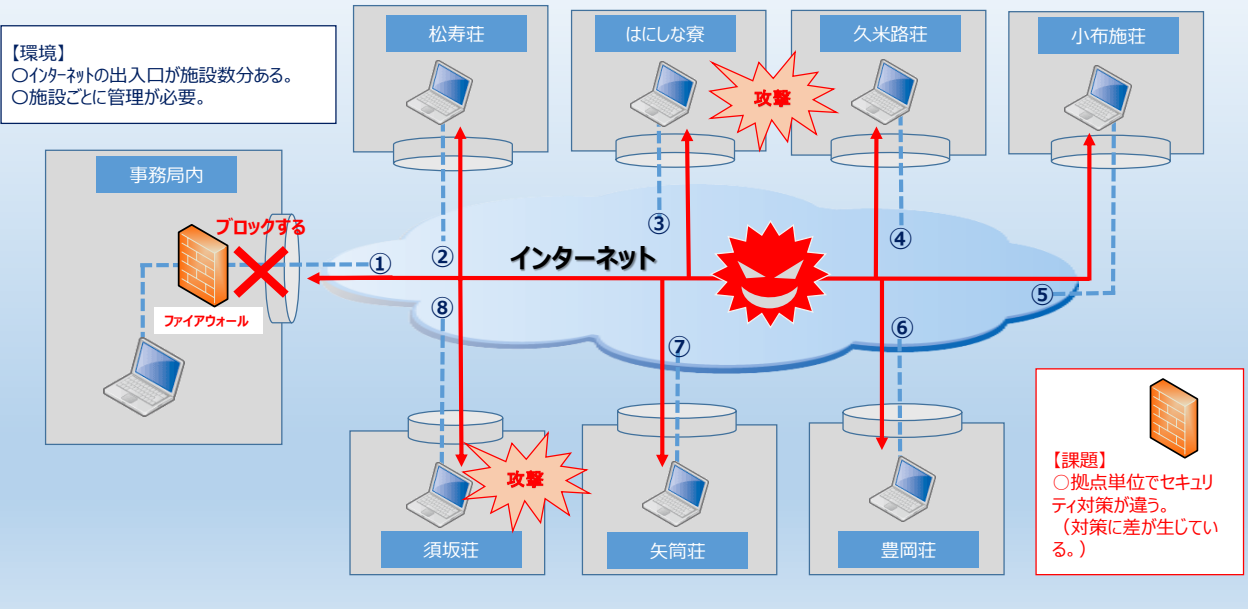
【環境】
〇ｲﾝﾀｰﾈｯﾄの出入口が施設数分ある。
〇施設ごとに管理が必要。

松寿荘

はにしな寮

久米路荘

小布施荘

攻撃

事務局内

ブロックする

ファイアウォール

①

②

③

④

⑤

⑥

⑦

⑧

インターネット

攻撃

須坂荘

矢筒荘

豊岡荘

【課題】
〇拠点単位でセキュリティ対策が違う。
（対策に差が生じている。）